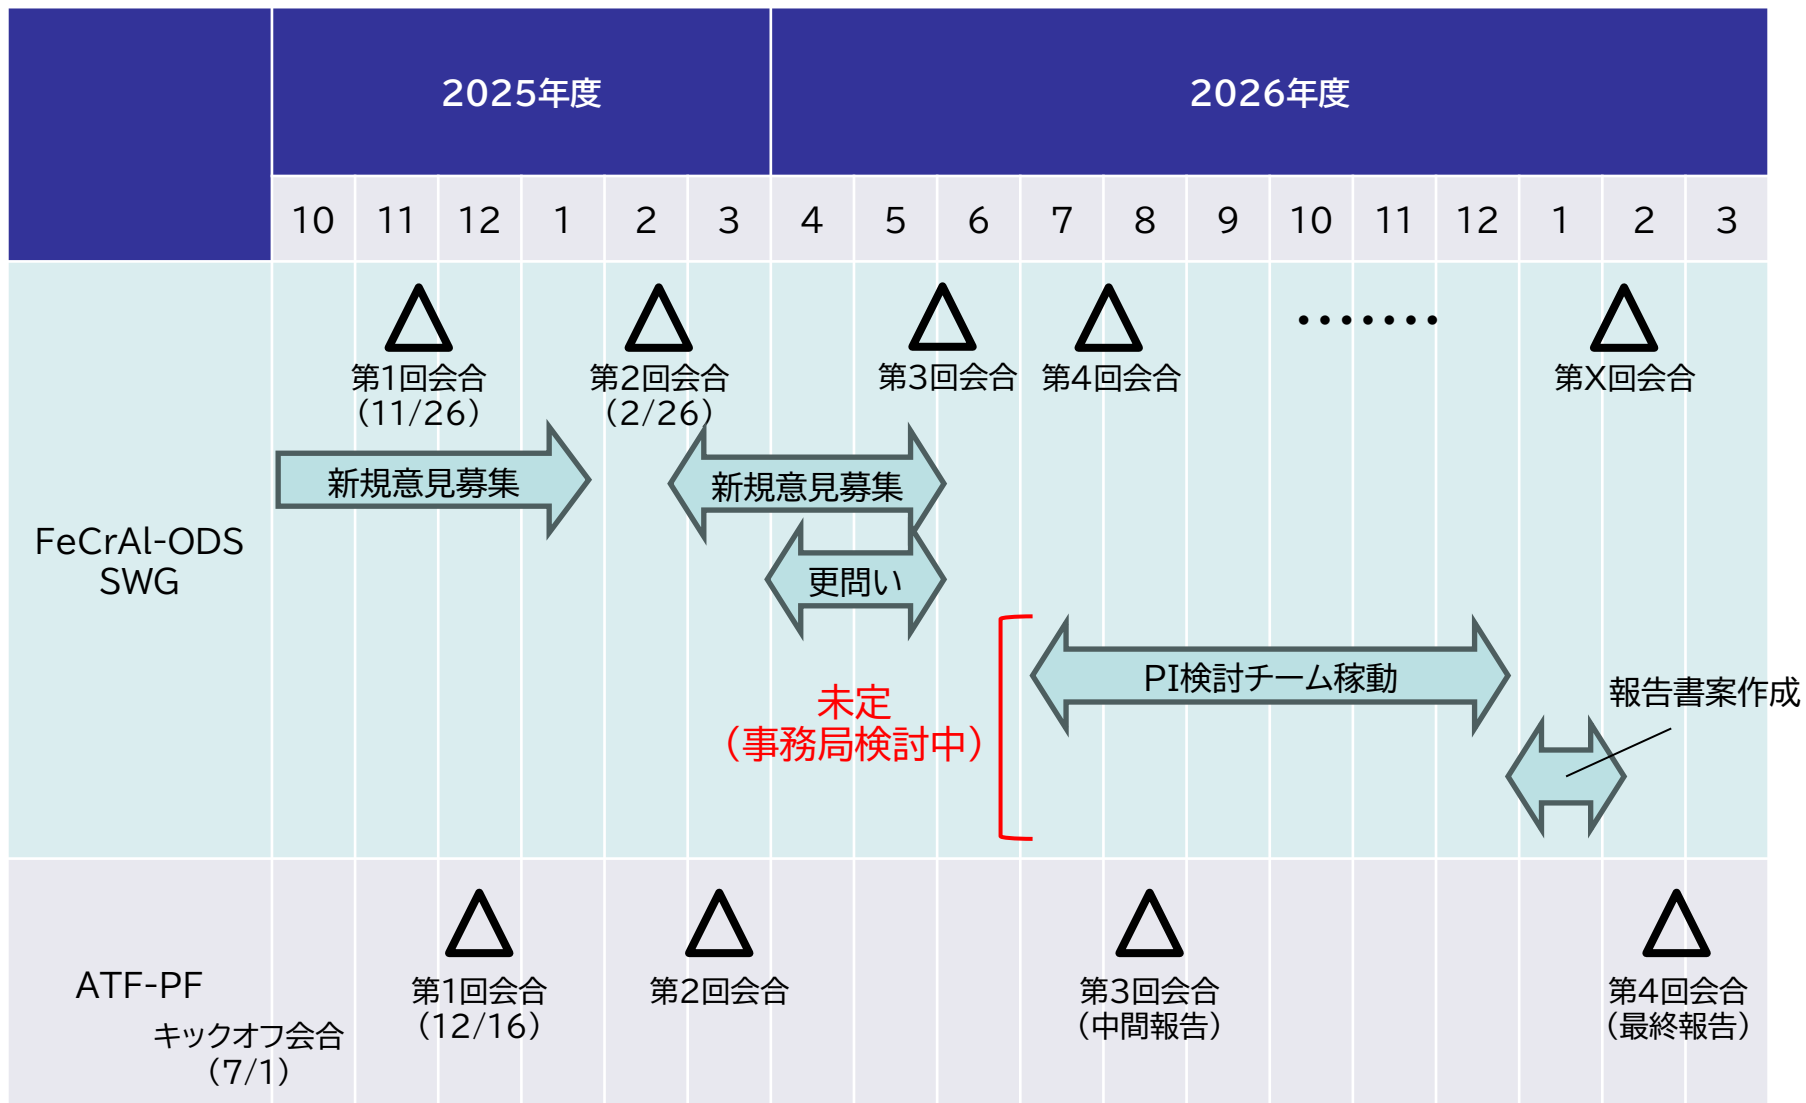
| | 2025年度 | | | | | | 2026年度 | | | | | | | | | | | |
|---|---|---|---|---|---|---|---|---|---|---|---|---|---|---|---|---|---|---|
| | 10 | 11 | 12 | 1 | 2 | 3 | 4 | 5 | 6 | 7 | 8 | 9 | 10 | 11 | 12 | 1 | 2 | 3 |

FeCrAl-ODS SWG

△ 第1回会合 (11/26)
△ 第2回会合 (2/26)
△ 第3回会合
△ 第4回会合
・・・・・・・
△ 第X回会合

新規意見募集
新規意見募集
更問い
未定 (事務局検討中)
PI検討チーム稼動
報告書案作成

ATF-PF
キックオフ会合 (7/1)
△ 第1回会合 (12/16)
△ 第2回会合
△ 第3回会合 (中間報告)
△ 第4回会合 (最終報告)